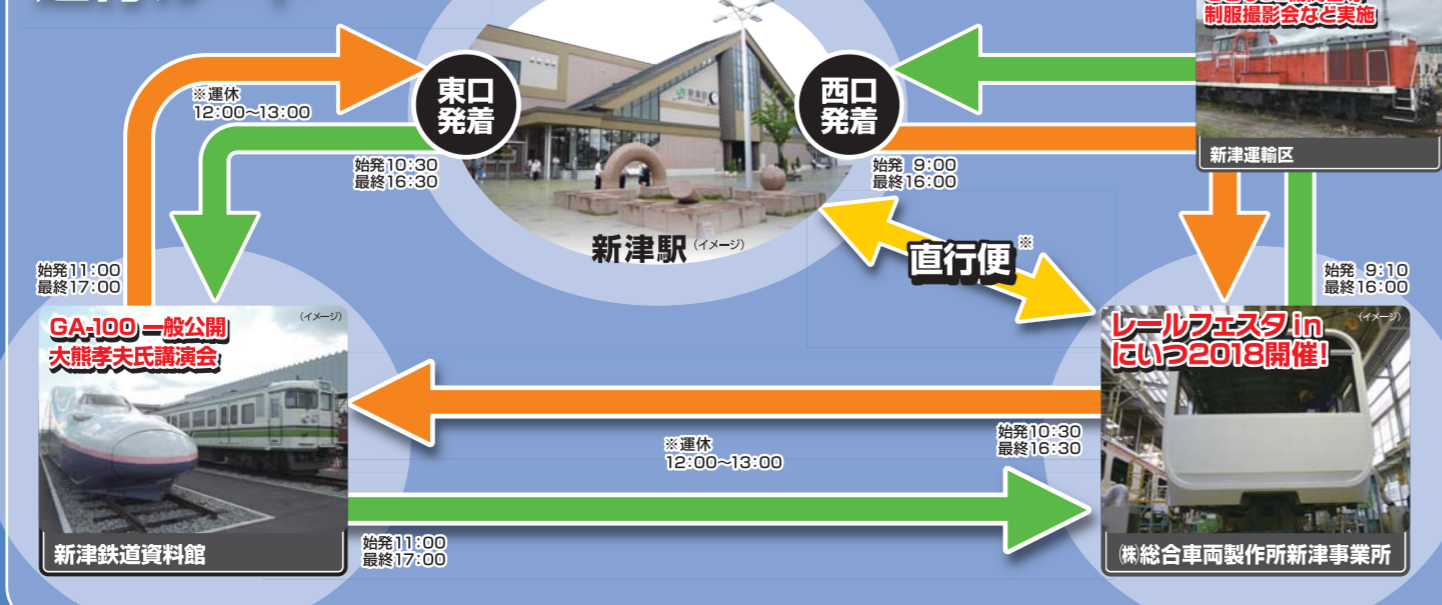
制服撮影会など実施

新津運輸区

東口発着

西口発着

※運休
12:00～13:00

始発10:30
最終16:30

始発 9:00
最終16:00

新津駅（イメージ）

直行便※

始発11:00
最終17:00

始発 9:10
最終16:00

GA-100 一般公開
大熊孝夫氏講演会
（イメージ）

レールフェスタ in にいつ2018開催!
（イメージ）

※運休
12:00～13:00

始発10:30
最終16:30

新津鉄道資料館

始発11:00
最終17:00

㈱総合車両製作所新津事業所